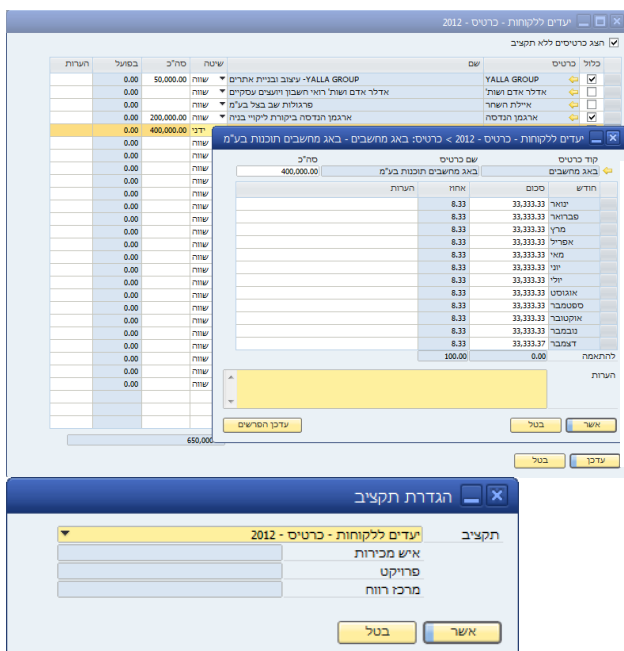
יעדים ללקוחות - כרטיס - 2012

הצג כרטיסים ללא תקציב

| כלול | כרטיס | שם | שיטה | סה"כ | בפועל | הערות |
|---|---|---|---|---|---|---|
| ☑ | YALLA GROUP | YALLA GROUP- עיצוב ובניית אתרים | שווה | 50,000.00 | 0.00 | |
| ☑ | אדלר אדם ושות' | אדלר אדם ושות' רואי חשבון ויועצים עסקיים | שווה | | 0.00 | |
| ☐ | איילת השחר | איילת השחר | שווה | | 0.00 | |
| ☐ | | פרגולות שב בצל בע"מ | שווה | | 0.00 | |
| ☑ | ארגמן הנדסה | ארגמן הנדסה ביקורת ליקויי בניה | שווה | 200,000.00 | 0.00 | |
| | | | ידני | 400,000.00 | 0.00 | |
| | | | שווה | | 0.00 | |
| | | | שווה | | 0.00 | |
| | | | שווה | | 0.00 | |
| | | | שווה | | 0.00 | |
| | | | שווה | | 0.00 | |
| | | | שווה | | 0.00 | |
| | | | שווה | | 0.00 | |
| | | | שווה | | 0.00 | |
| | | | שווה | | 0.00 | |
| | | | שווה | | 0.00 | |
| | | | שווה | | 0.00 | |
| | | | שווה | | 0.00 | |
| | | | שווה | | 0.00 | |
| | | | שווה | | 0.00 | |
| | | | שווה | | 0.00 | |
| | | | שווה | | 0.00 | |
| | | | שווה | | 0.00 | |
| | | | שווה | | 0.00 | |
| | | | שווה | | 0.00 | |

650,000

עדכן | בטל

יעדים ללקוחות - כרטיס - 2012 > כרטיס: באג מחשבים - באג מחשבים תוכנות בע"מ

קוד כרטיס: באג מחשבים
שם כרטיס: באג מחשבים תוכנות בע"מ
סה"כ: 400,000.00

| חודש | סכום | אחוז | הערות |
|---|---|---|---|
| ינואר | 33,333.33 | 8.33 | |
| פברואר | 33,333.33 | 8.33 | |
| מרץ | 33,333.33 | 8.33 | |
| אפריל | 33,333.33 | 8.33 | |
| מאי | 33,333.33 | 8.33 | |
| יוני | 33,333.33 | 8.33 | |
| יולי | 33,333.33 | 8.33 | |
| אוגוסט | 33,333.33 | 8.33 | |
| ספטמבר | 33,333.33 | 8.33 | |
| אוקטובר | 33,333.33 | 8.33 | |
| נובמבר | 33,333.33 | 8.33 | |
| דצמבר | 33,333.37 | 8.33 | |
| להתאמה | 0.00 | 100.00 | |

הערות

אשר | בטל | עדכן הפרשים

הגדרת תקציב

תקציב: יעדים ללקוחות - כרטיס - 2012
איש מכירות
פרויקט
מרכז רווח

אשר | בטל